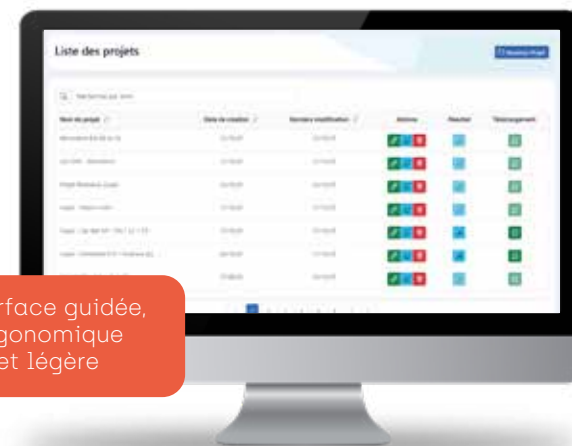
Liste des projets

Nouveau Projet

Rechercher par nom

| Nom du projet | Date de création | Dernière modification | Actions | Résultat | Téléchargement |
|---|---|---|---|---|---|
| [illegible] | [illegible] | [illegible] | | | |
| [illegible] | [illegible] | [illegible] | | | |
| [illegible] | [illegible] | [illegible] | | | |
| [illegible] | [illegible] | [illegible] | | | |
| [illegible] | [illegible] | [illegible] | | | |
| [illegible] | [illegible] | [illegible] | | | |
| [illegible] | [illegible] | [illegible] | | | |

rface guidée, gonomique et légère